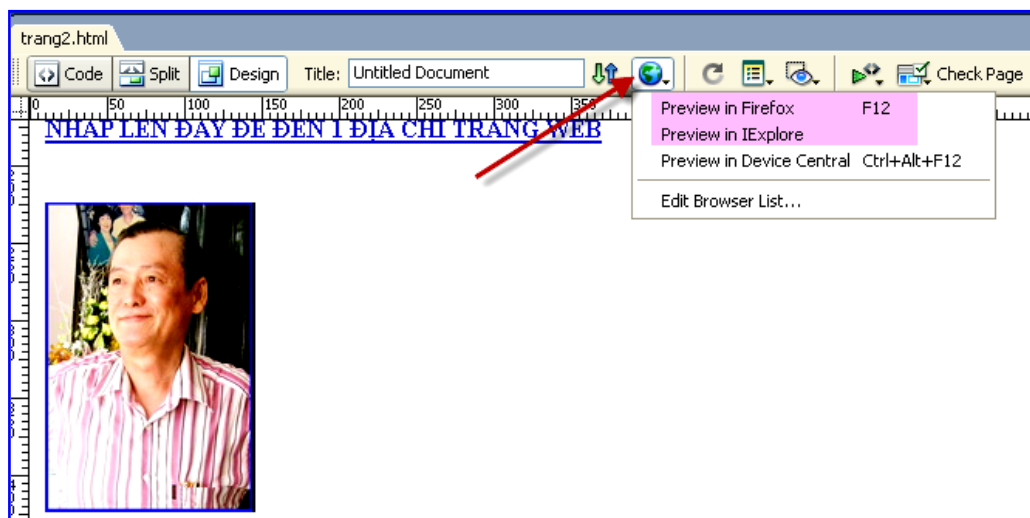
trang2.html

Code Split Design Title: Untitled Document Check Page

0 50 100 150 200 250 300 350

NHẤP LÊN ĐÂY ĐỂ ĐẾN 1 ĐỊA CHỈ TRANG WEB

Preview in Firefox F12
Preview in IExplore
Preview in Device Central Ctrl+Alt+F12
Edit Browser List...